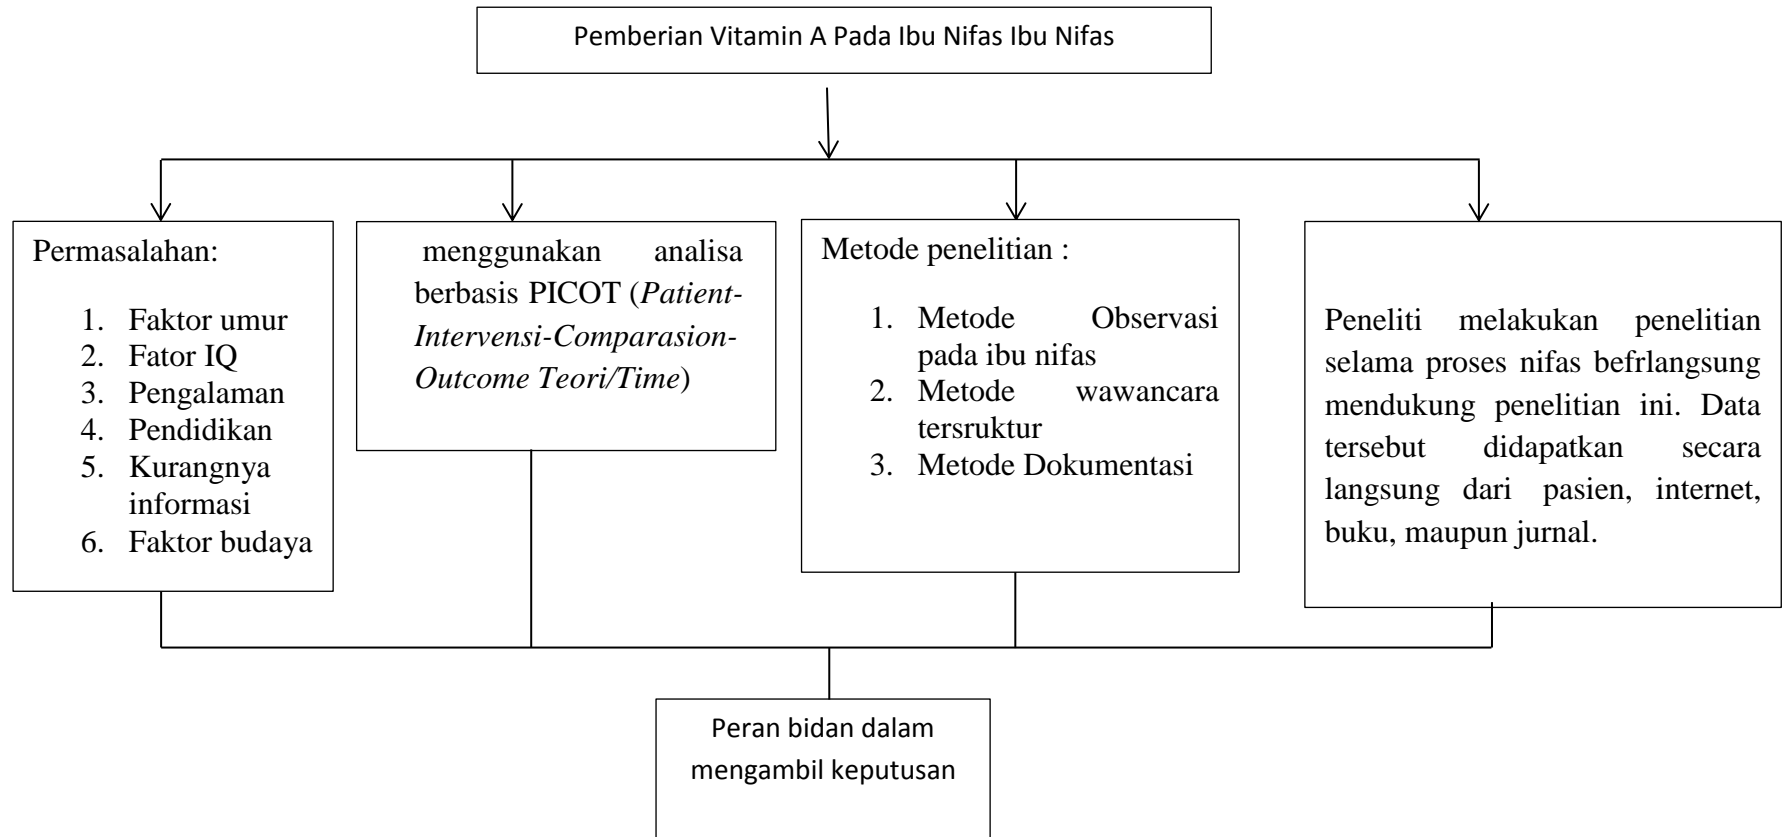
Pemberian Vitamin A Pada Ibu Nifas Ibu Nifas

Permasalahan:

1. Faktor umur
2. Fator IQ
3. Pengalaman
4. Pendidikan
5. Kurangnya informasi
6. Faktor budaya

menggunakan analisa berbasis PICOT (*Patient-Intervensi-Comparasion-Outcome Teori/Time*)

Metode penelitian :

1. Metode Observasi pada ibu nifas
2. Metode wawancara tersruktur
3. Metode Dokumentasi

Peneliti melakukan penelitian selama proses nifas befrlangsung mendukung penelitian ini. Data tersebut didapatkan secara langsung dari pasien, internet, buku, maupun jurnal.

Peran bidan dalam mengambil keputusan